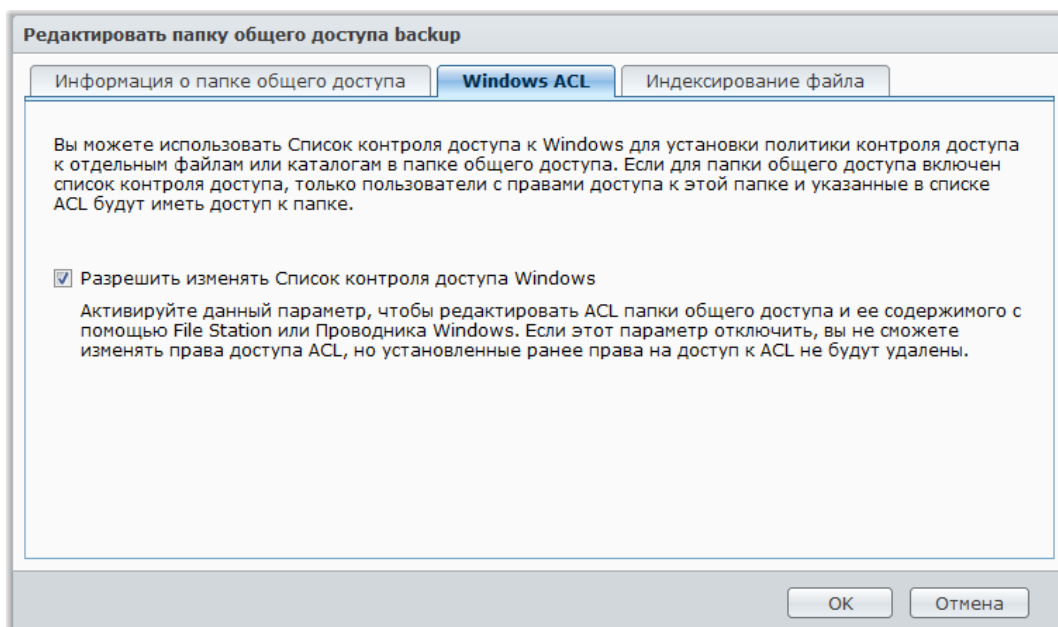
Редактировать папку общего доступа backup

Информация о папке общего доступа

Windows ACL

Индексирование файла

Вы можете использовать Список контроля доступа к Windows для установки политики контроля доступа к отдельным файлам или каталогам в папке общего доступа. Если для папки общего доступа включен список контроля доступа, только пользователи с правами доступа к этой папке и указанные в списке ACL будут иметь доступ к папке.

Разрешить изменять Список контроля доступа Windows

Активируйте данный параметр, чтобы редактировать ACL папки общего доступа и ее содержимого с помощью File Station или Проводника Windows. Если этот параметр отключить, вы не сможете изменять права доступа ACL, но установленные ранее права на доступ к ACL не будут удалены.

OK

Отмена